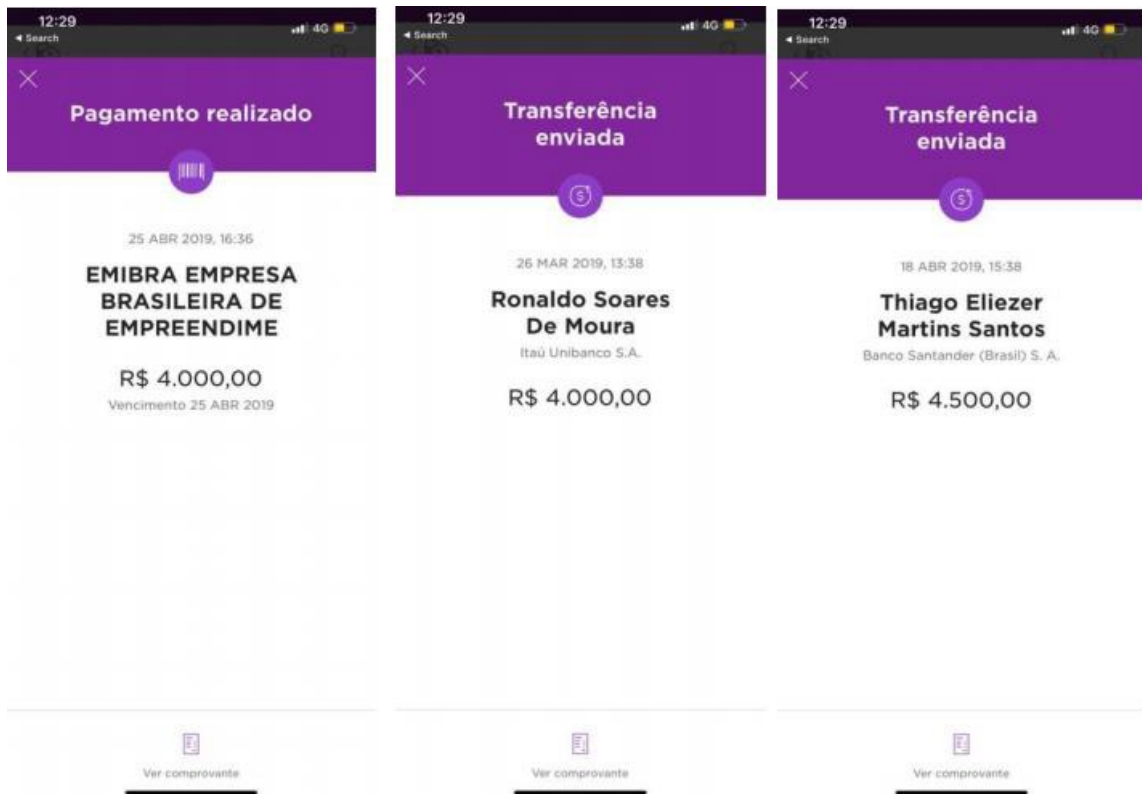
12:29
◂ Search
4G

Pagamento realizado

25 ABR 2019, 16:36

EMIBRA EMPRESA BRASILEIRA DE EMPREENDIME

R$ 4.000,00
Vencimento 25 ABR 2019

Ver comprovante

12:29
◂ Search
4G

Transferência enviada

26 MAR 2019, 13:38

Ronaldo Soares De Moura
Itaú Unibanco S.A.

R$ 4.000,00

Ver comprovante

12:29
◂ Search
4G

Transferência enviada

18 ABR 2019, 15:38

Thiago Eliezer Martins Santos
Banco Santander (Brasil) S. A.

R$ 4.500,00

Ver comprovante